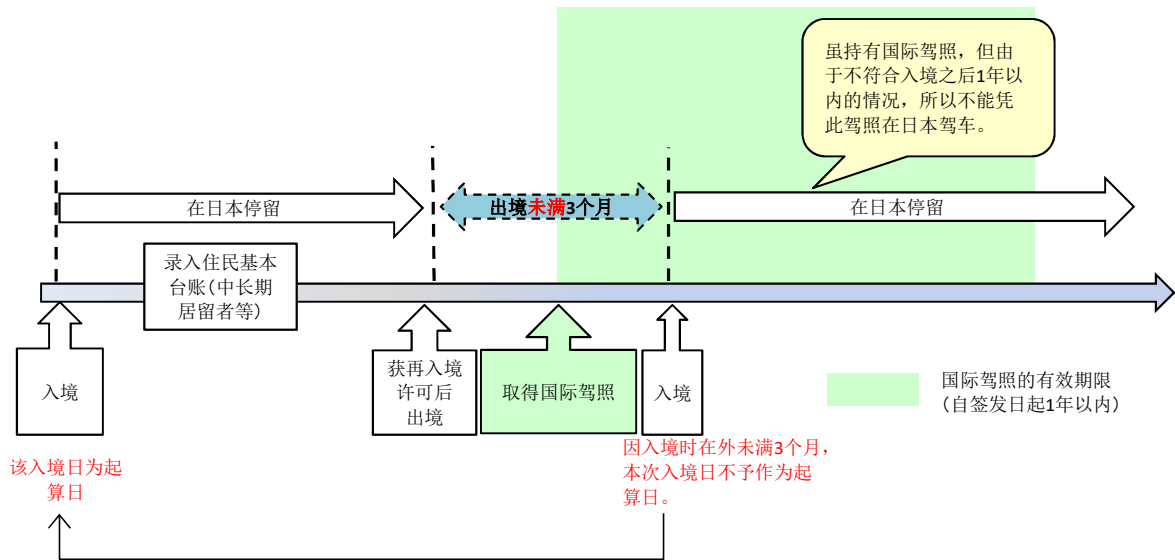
虽持有国际驾照，但由于不符合入境之后1年以内的情况，所以不能凭此驾照在日本驾车。

在日本停留

出境未满3个月

在日本停留

录入住民基本台账(中长期居留者等)

入境

获再入境许可后出境

取得国际驾照

入境

国际驾照的有效期限
(自签发日起1年以内)

该入境日为起算日

因入境时在外未满3个月，本次入境日不予作为起算日。